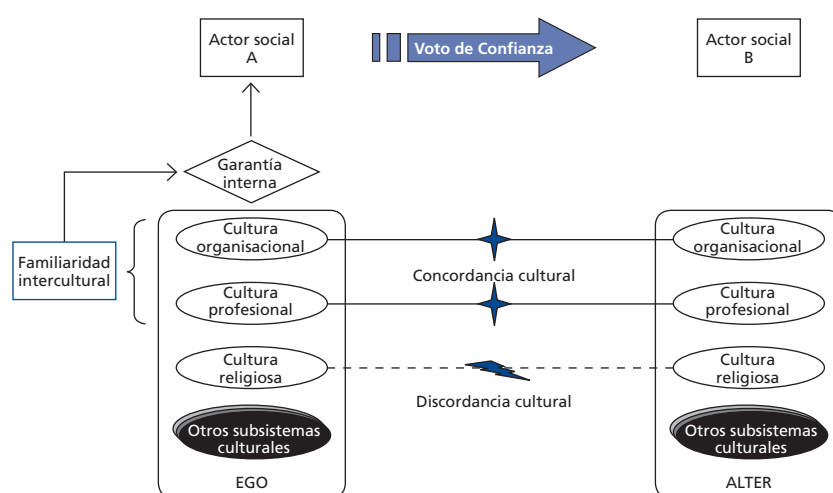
Actor social A

Voto de Confianza

Actor social B

Garantía interna

Familiaridad intercultural

Cultura organisacional

Cultura profesional

Cultura religiosa

Otros subsistemas culturales

EGO

Concordancia cultural

Discordancia cultural

Cultura organisacional

Cultura profesional

Cultura religiosa

Otros subsistemas culturales

ALTER